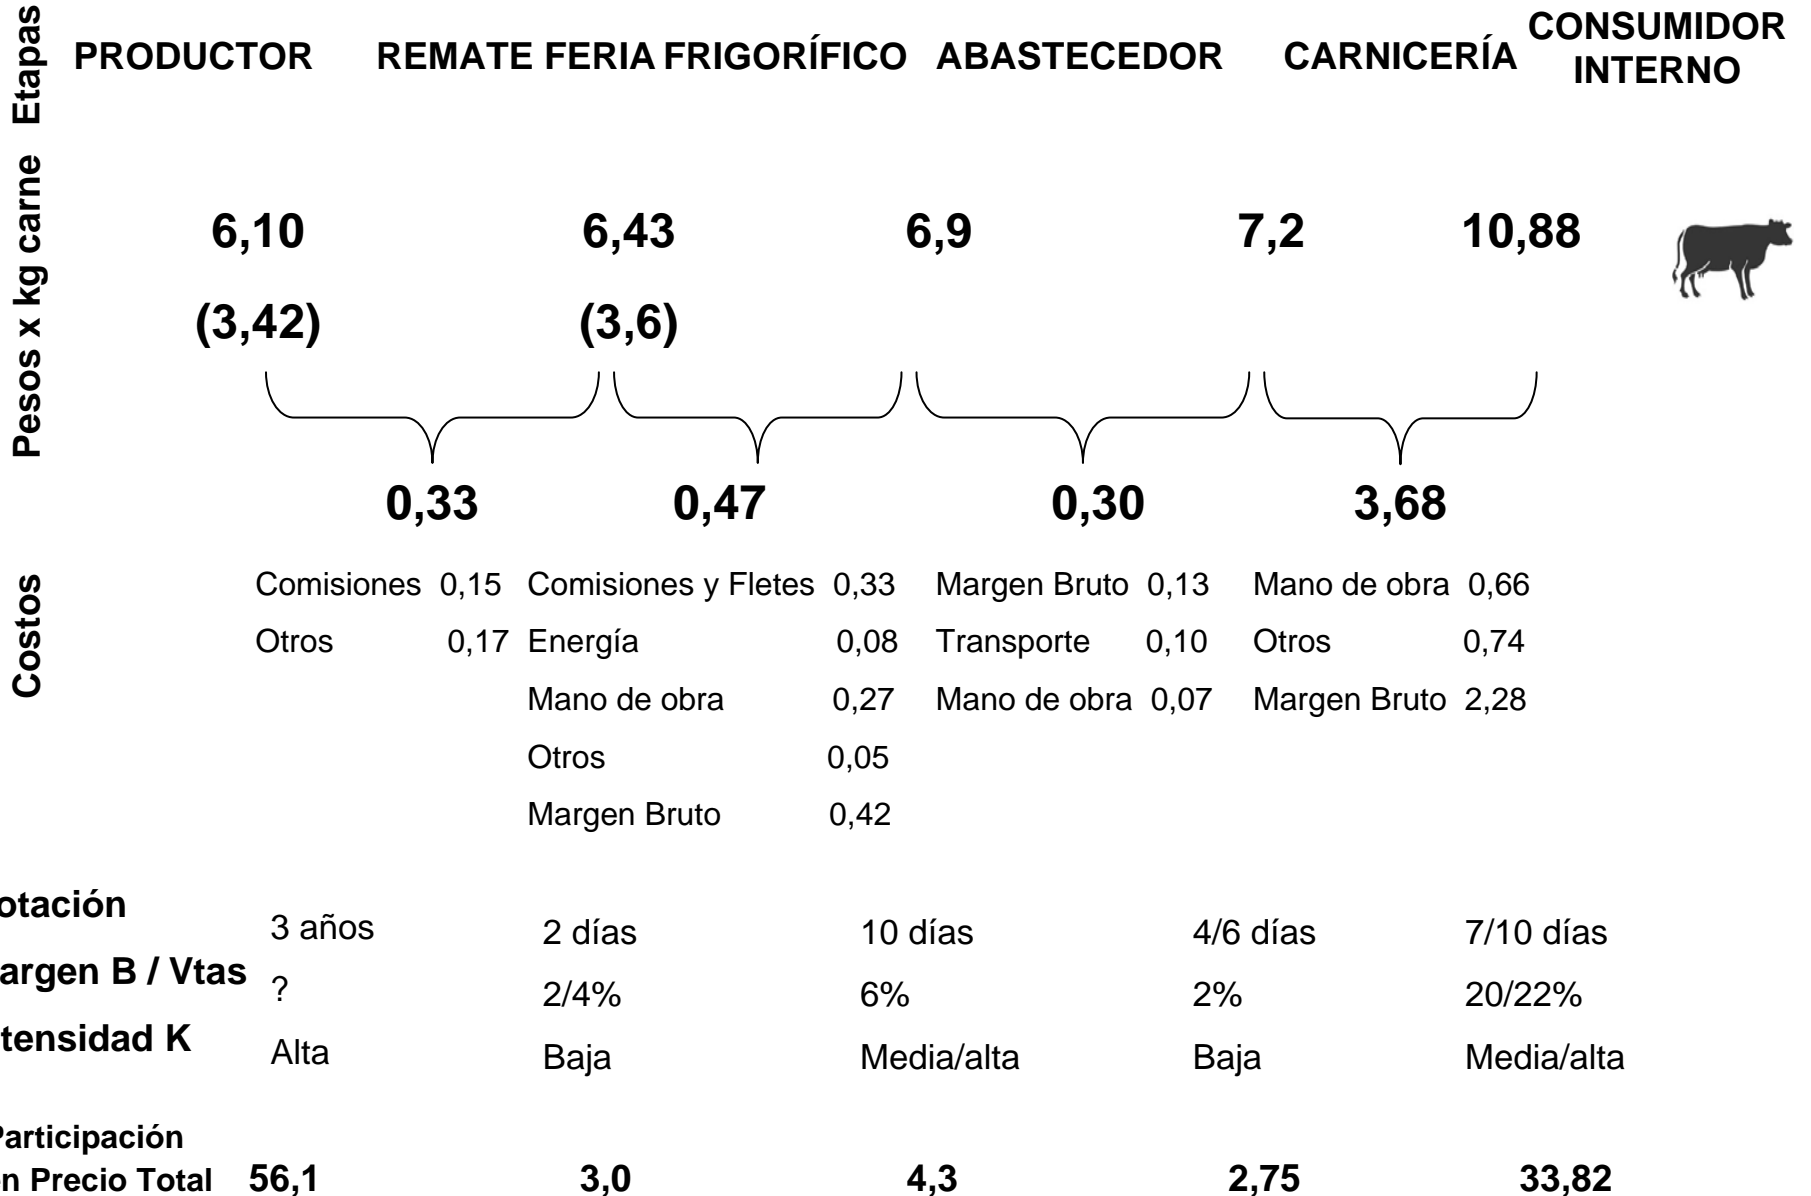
Etapas
PRODUCTOR REMATE FERIA FRIGORÍFICO ABASTECEDOR CARNICERÍA CONSUMIDOR INTERNO

Pesos x kg carne

6,10 6,43 6,9 7,2 10,88

(3,42) (3,6)

0,33 0,47 0,30 3,68

Costos

Comisiones 0,15
Otros 0,17

Comisiones y Fletes 0,33
Energía 0,08
Mano de obra 0,27
Otros 0,05
Margen Bruto 0,42

Margen Bruto 0,13
Transporte 0,10
Mano de obra 0,07

Mano de obra 0,66
Otros 0,74
Margen Bruto 2,28

otación 3 años 2 días 10 días 4/6 días 7/10 días
argen B / Vtas ? 2/4% 6% 2% 20/22%
tensidad K Alta Baja Media/alta Baja Media/alta

Participación
n Precio Total 56,1 3,0 4,3 2,75 33,82